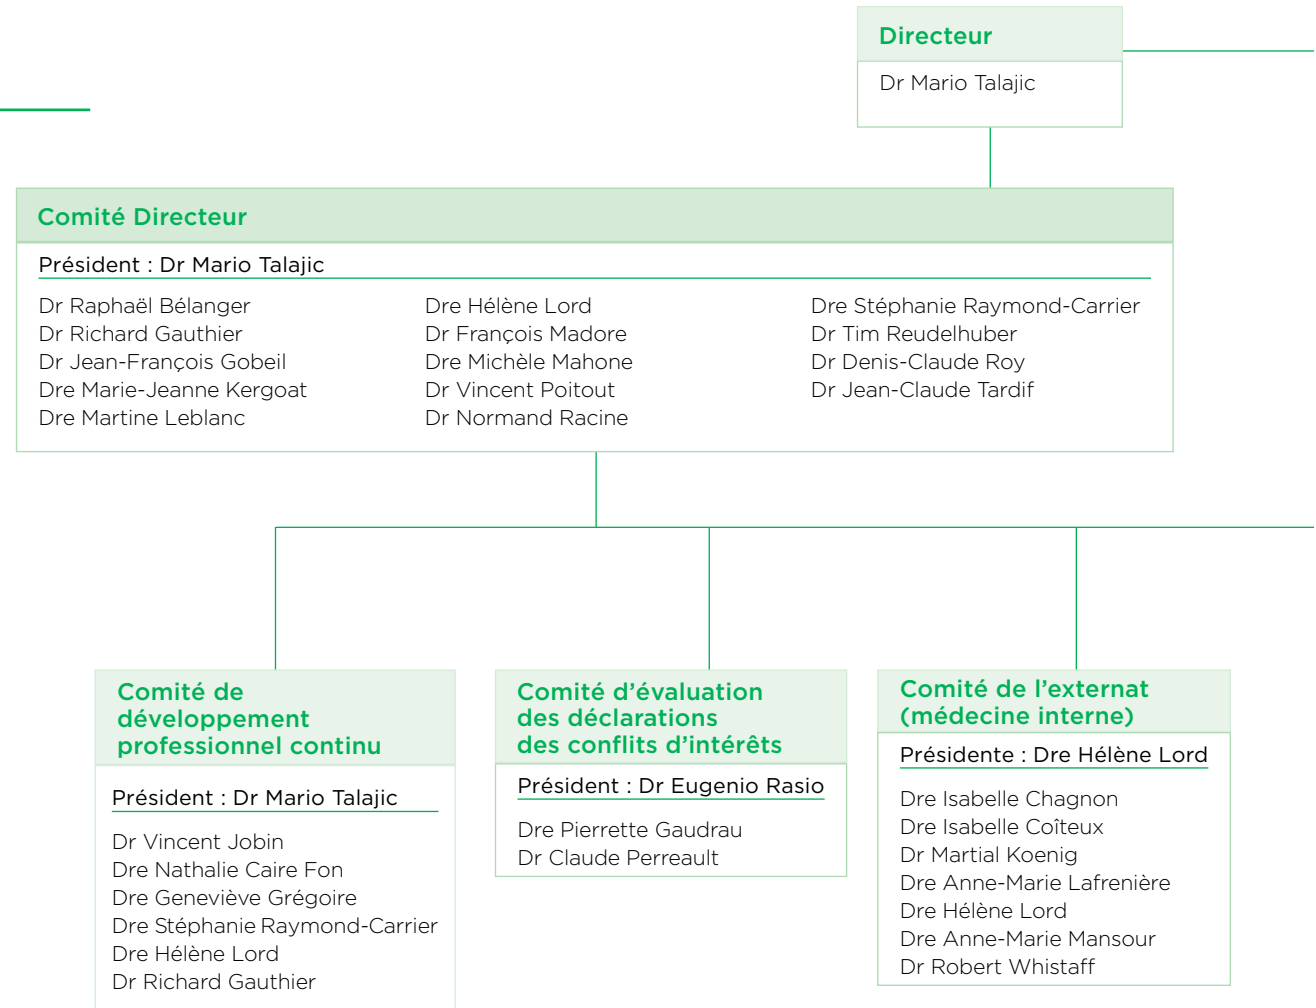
Directeur

Dr Mario Talajic

Comité Directeur

Président : Dr Mario Talajic

Dr Raphaël Bélanger
Dr Richard Gauthier
Dr Jean-François Gobeil
Dre Marie-Jeanne Kergoat
Dre Martine Leblanc

Dre Hélène Lord
Dr François Madore
Dre Michèle Mahone
Dr Vincent Poitout
Dr Normand Racine

Dre Stéphanie Raymond-Carrier
Dr Tim Reudelhuber
Dr Denis-Claude Roy
Dr Jean-Claude Tardif

Comité de développement professionnel continu

Président : Dr Mario Talajic

Dr Vincent Jobin
Dre Nathalie Caire Fon
Dre Geneviève Grégoire
Dre Stéphanie Raymond-Carrier
Dre Hélène Lord
Dr Richard Gauthier

Comité d'évaluation des déclarations des conflits d'intérêts

Président : Dr Eugenio Rasio

Dre Pierrette Gaudrau
Dr Claude Perreault

Comité de l'externat (médecine interne)

Présidente : Dre Hélène Lord

Dre Isabelle Chagnon
Dre Isabelle Coîteux
Dr Martial Koenig
Dre Anne-Marie Lafrenière
Dre Hélène Lord
Dre Anne-Marie Mansour
Dr Robert Whistaff